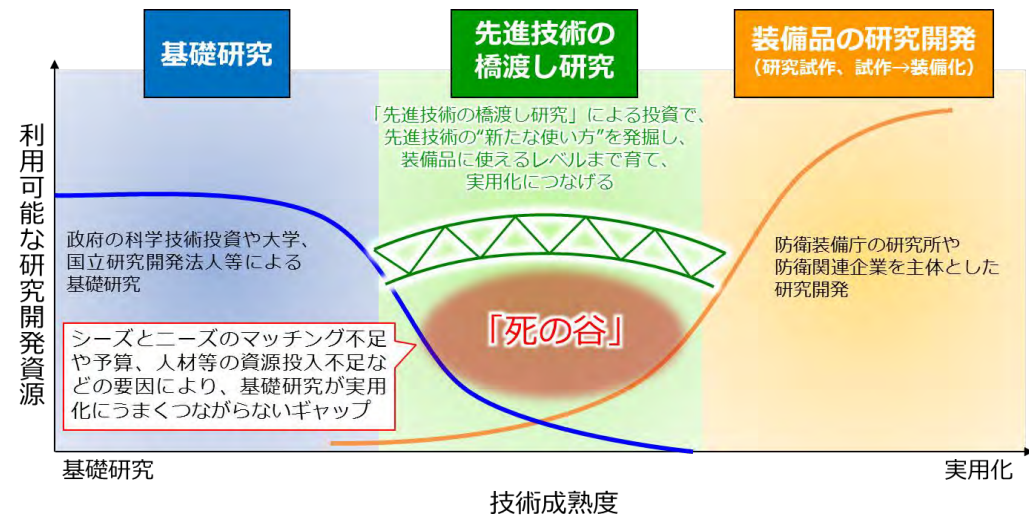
基礎研究

先進技術の橋渡し研究

装備品の研究開発
（研究試作、試作→装備化）

利用可能な研究開発資源

「先進技術の橋渡し研究」による投資で、先進技術の"新たな使い方"を発掘し、装備品に使えるレベルまで育て、実用化につなげる

政府の科学技術投資や大学、国立研究開発法人等による基礎研究

防衛装備庁の研究所や防衛関連企業を主体とした研究開発

「死の谷」

シーズとニーズのマッチング不足や予算、人材等の資源投入不足などの要因により、基礎研究が実用化にうまくつながらないギャップ

基礎研究

実用化

技術成熟度